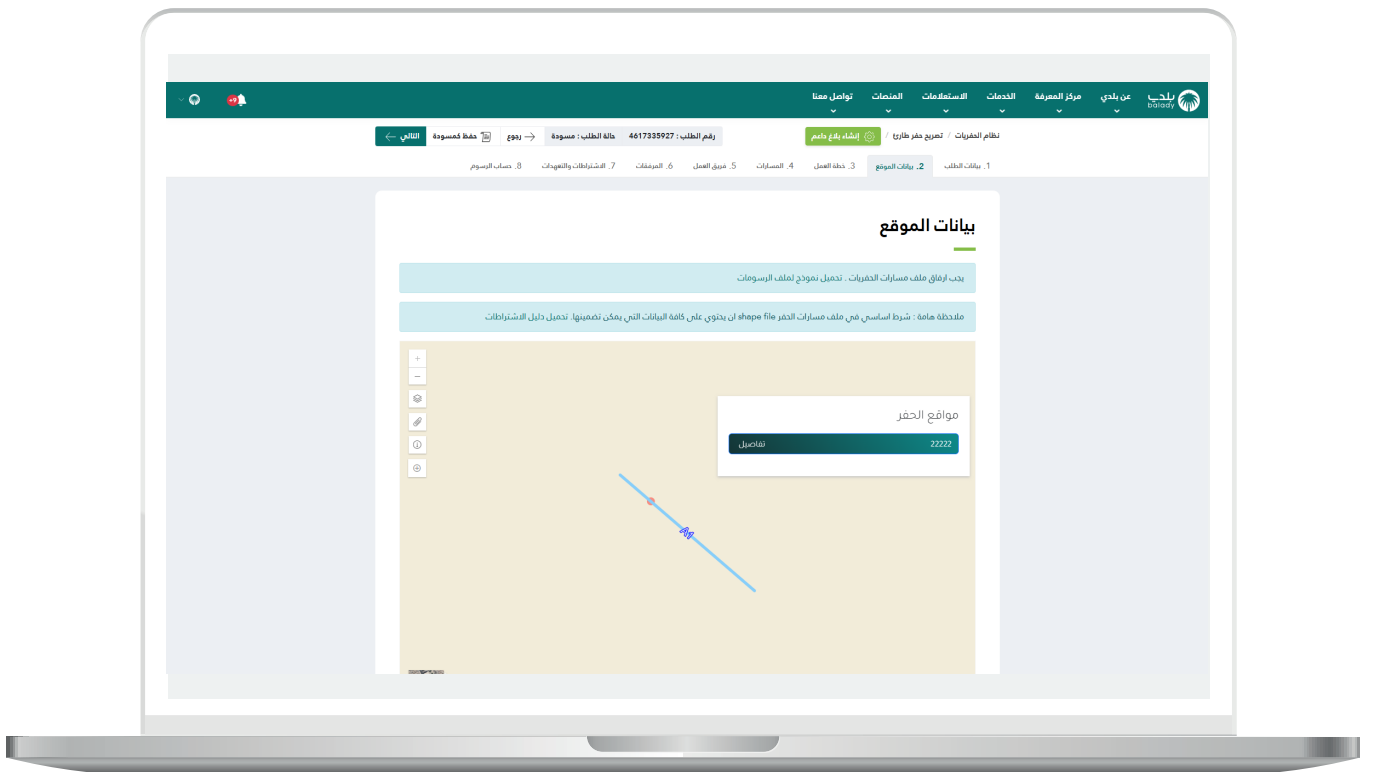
بلدي balady
عن بلدي
مركز المعرفة
الخدمات
الاستعلامات
المنصات
تواصل معنا
+9

نظام الحفريات / تصريح حفر طارئ /
إنشاء بلاغ داعم
رقم الطلب : 4617335927
حالة الطلب : مسودة
رجوع
حفظ كمسودة
التالي

1. بيانات الطلب
2. بيانات الموقع
3. خطة العمل
4. المسارات
5. فريق العمل
6. المرفقات
7. الاشتراطات والتعهدات
8. حساب الرسوم

بيانات الموقع

يجب ارفاق ملف مسارات الحفريات . تحميل نموذج لملف الرسومات

ملاحظة هامة : شرط اساسي في ملف مسارات الحفر shape file ان يحتوي على كافة البيانات التي يمكن تضمينها. تحميل دليل الاشتراطات

+
–

مواقع الحفر
22222
تفاصيل